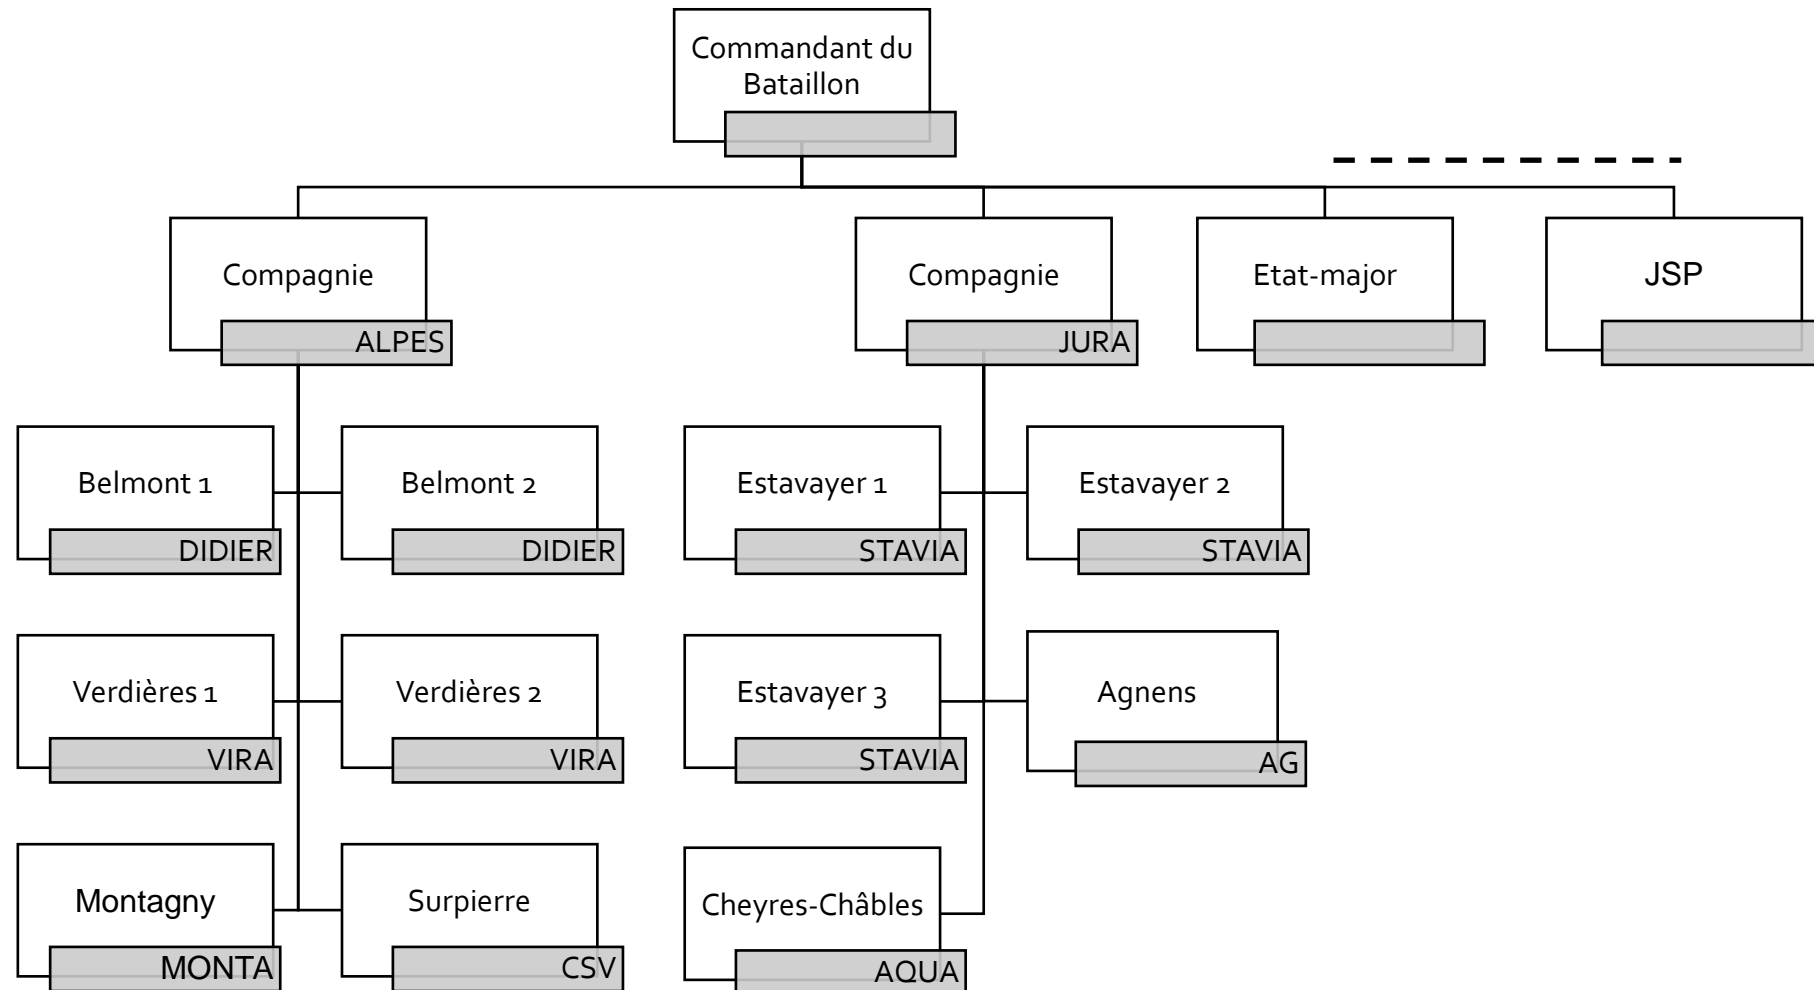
Commandant du Bataillon

Compagnie
ALPES

Compagnie
JURA

Etat-major

JSP

Belmont 1
DIDIER

Belmont 2
DIDIER

Verdières 1
VIRA

Verdières 2
VIRA

Montagny
MONTA

Surpierre
CSV

Estavayer 1
STAVIA

Estavayer 2
STAVIA

Estavayer 3
STAVIA

Agnens
AG

Cheyres-Châbles
AQUA